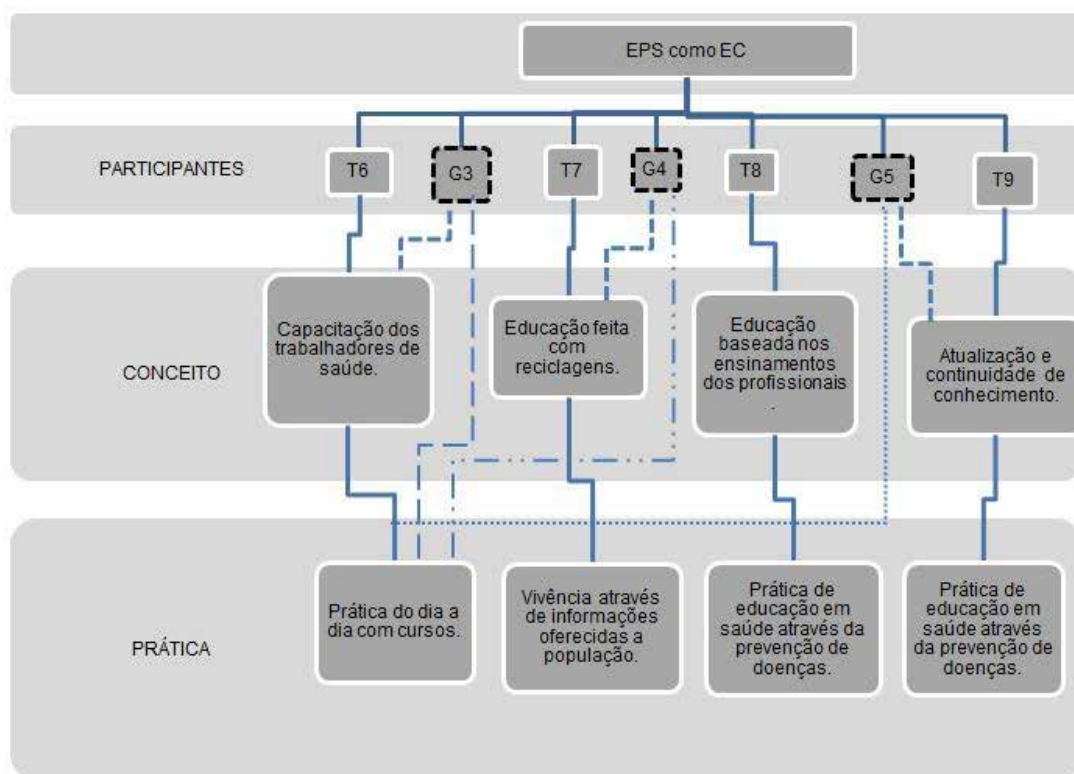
EPS como EC

PARTICIPANTES

T6

G3

T7

G4

T8

G5

T9

CONCEITO

Capacitação dos trabalhadores de saúde.

Educação feita com reciclagens.

Educação baseada nos ensinamentos dos profissionais .

Atualização e continuidade de conhecimento.

PRÁTICA

Prática do dia a dia com cursos.

Vivência através de informações oferecidas a população.

Prática de educação em saúde através da prevenção de doenças.

Prática de educação em saúde através da prevenção de doenças.